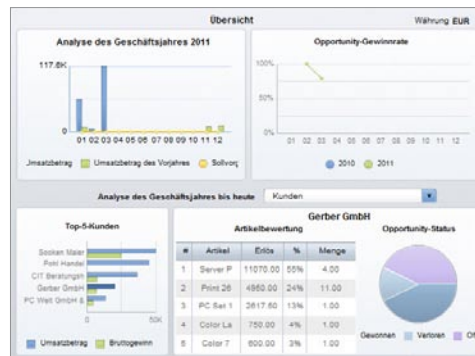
Übersicht

Währung EUR

Analyse des Geschäftsjahres 2011

117,8K

0

01 02 03 04 05 06 07 08 09 10 11 12

Umsatzbetrag Umsatzbetrag des Vorjahres Sollvorg

Opportunity-Gewinnrate

100%

50%

0%

01 02 03 04 05 06 07 08 09 10 11 12

2010 2011

Analyse des Geschäftsjahres bis heute Kunden

Top-5-Kunden

Sooken Maier
Pohl Handel
CIT Beratungen
Gerber GmbH
PC Welt GmbH &

0 50K

Umsatzbetrag Bruttogewinn

Gerber GmbH

Artikelbewertung

| # | Artikel | Erlös | % | Menge |
|---|---|---|---|---|
| 1 | Server P | 11070.00 | 55% | 4.00 |
| 2 | Print 26 | 4860.00 | 24% | 11.00 |
| 3 | PC Set 1 | 2617.50 | 13% | 1.00 |
| 4 | Color La | 750.00 | 4% | 1.00 |
| 5 | Color 7 | 600.00 | 3% | 1.00 |

Opportunity-Status

Gewonnen Verloren Off